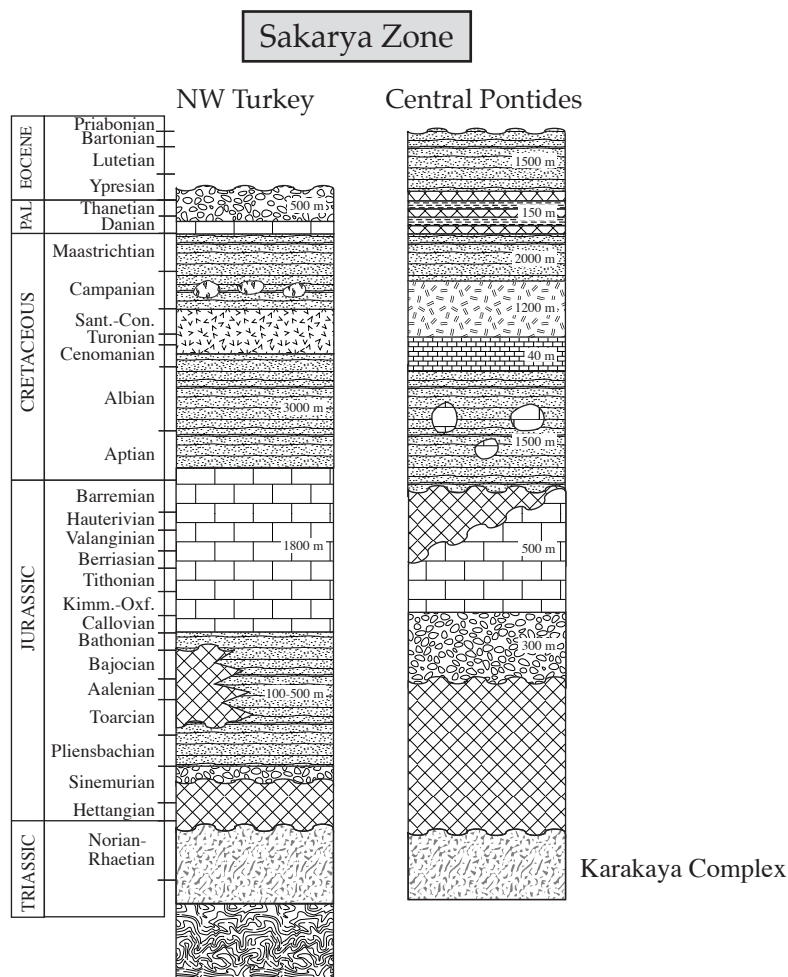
Sakarya Zone

NW Turkey

Central Pontides

EOCENE
Priabonian
Bartonian
Lutetian
Ypresian

PAL
Thanetian
Danian

CRETACEOUS
Maastrichtian
Campanian
Sant.-Con.
Turonian
Cenomanian
Albian
Aptian

JURASSIC
Barremian
Hauterivian
Valanginian
Berriasian
Tithonian
Kimm.-Oxf.
Callovian
Bathonian
Bajocian
Aalenian
Toarcian
Pliensbachian
Sinemurian
Hettangian

TRIASSIC
Norian-Rhaetian

500 m
3000 m
1800 m
100-500 m

1500 m
150 m
2000 m
1200 m
40 m
1500 m
500 m
300 m

Karakaya Complex